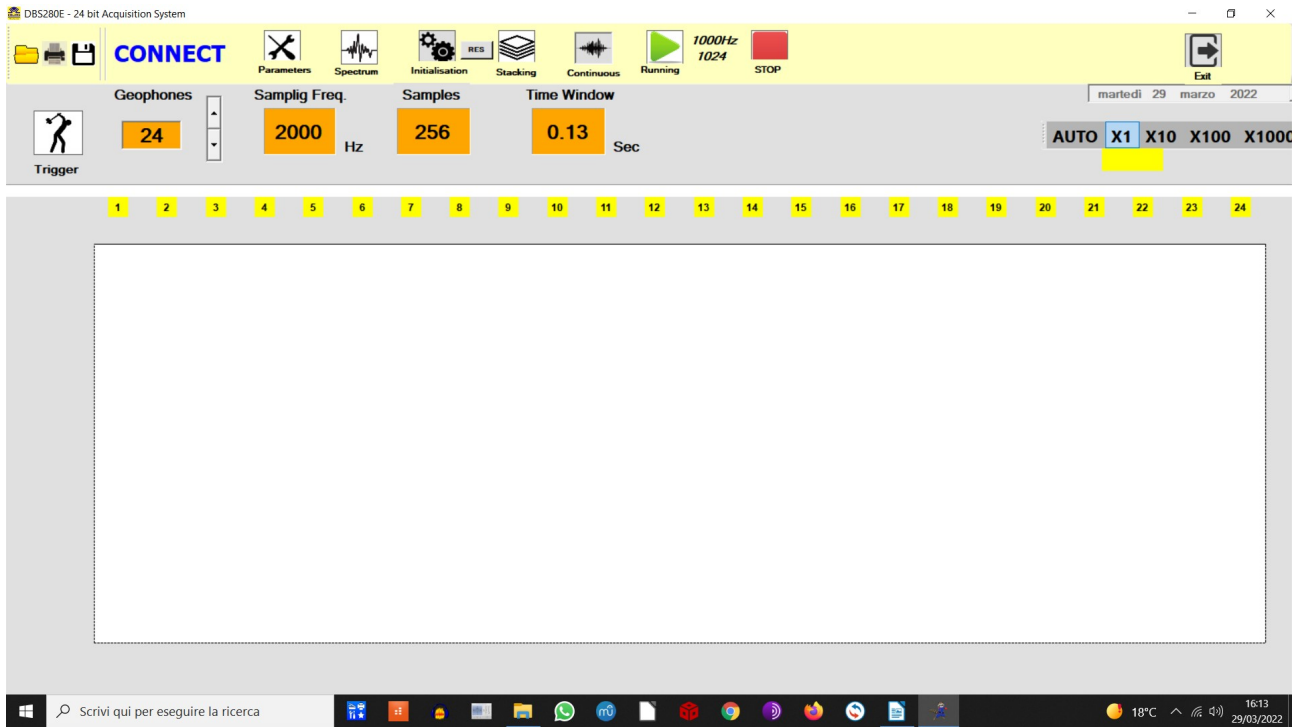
DBS280E - 24 bit Acquisition System

CONNECT
Parameters
Spectrum
Initialisation
RES
Stacking
Continuous
Running
1000Hz
1024
STOP
Exit

Trigger
Geophones
24
Samplig Freq.
2000
Hz
Samples
256
Time Window
0.13
Sec

martedì 29 marzo 2022

AUTO X1 X10 X100 X1000

1 2 3 4 5 6 7 8 9 10 11 12 13 14 15 16 17 18 19 20 21 22 23 24

Scrivi qui per eseguire la ricerca
18°C
16:13
29/03/2022